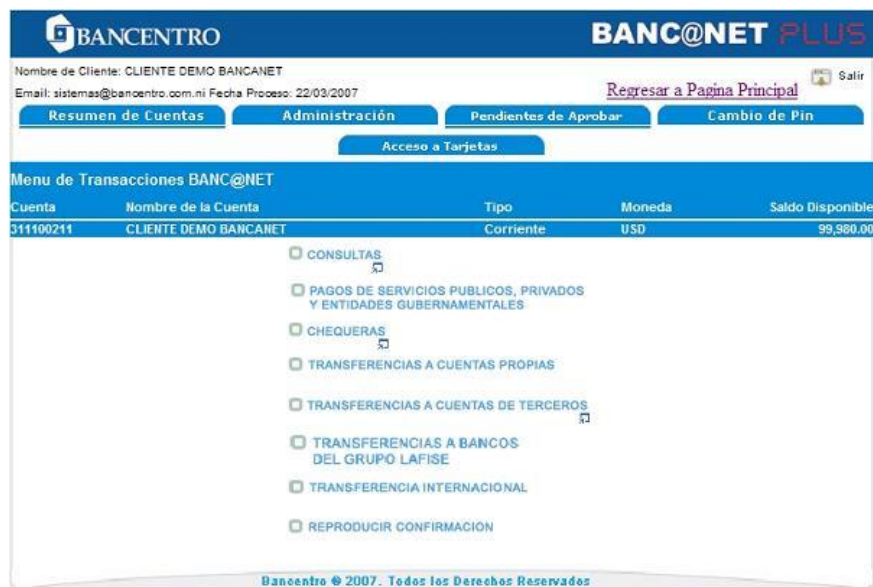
BANCENTRO

BANC@NET PLUS

Nombre de Cliente: CLIENTE DEMO BANCANET
Email: sistemas@bancentro.com.ni Fecha Proceso: 22/03/2007

Regresar a Pagina Principal

Salir

Resumen de Cuentas | Administración | Pendientes de Aprobar | Cambio de Pin

Acceso a Tarjetas

Menu de Transacciones BANC@NET

| Cuenta | Nombre de la Cuenta | Tipo | Moneda | Saldo Disponible |
|---|---|---|---|---|
| 311100211 | CLIENTE DEMO BANCANET | Corriente | USD | 99,980.00 |

CONSULTAS

PAGOS DE SERVICIOS PUBLICOS, PRIVADOS Y ENTIDADES GUBERNAMENTALES

CHEQUERAS

TRANSFERENCIAS A CUENTAS PROPIAS

TRANSFERENCIAS A CUENTAS DE TERCEROS

TRANSFERENCIAS A BANCOS DEL GRUPO LAFISE

TRANSFERENCIA INTERNACIONAL

REPRODUCIR CONFIRMACION

Bancentro © 2007. Todos los Derechos Reservados